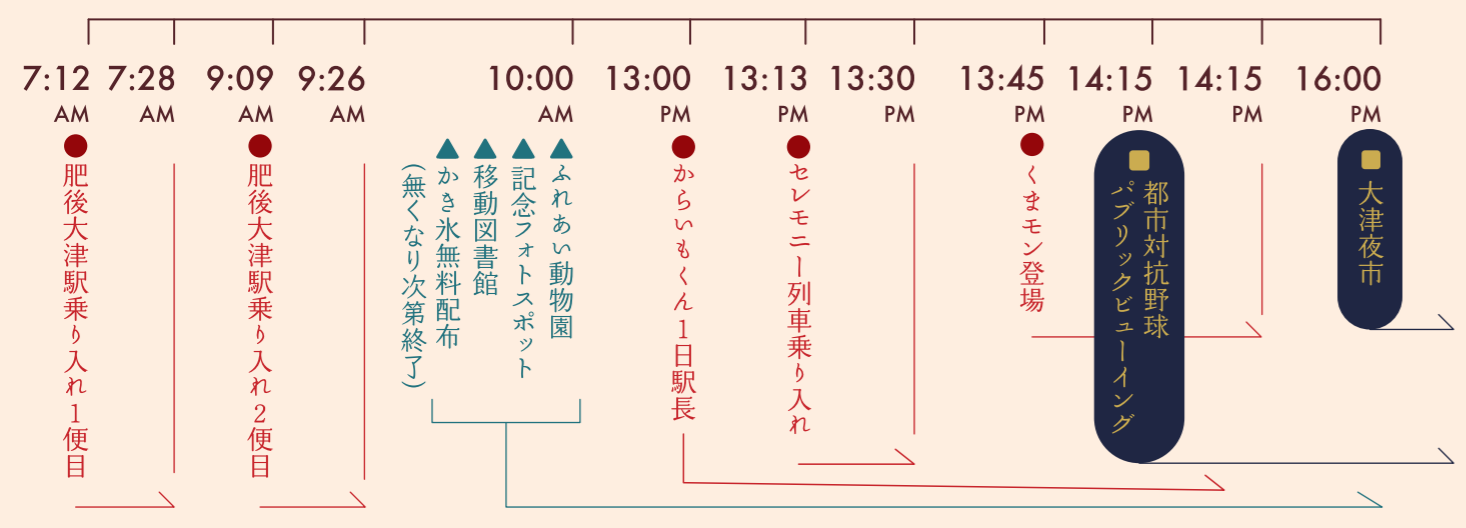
7:12 AM
7:28 AM
9:09 AM
9:26 AM
10:00 AM
13:00 PM
13:13 PM
13:30 PM
13:45 PM
14:15 PM
14:15 PM
16:00 PM

●肥後大津駅乗り入れ1便目

●肥後大津駅乗り入れ2便目

▲ふれあい動物園
▲記念フォトスポット
▲移動図書館
▲かき氷無料配布（無くなり次第終了）

●からいもくん1日駅長

●セレモニー列車乗り入れ

●くまモン登場

■都市対抗野球パブリックビューイング

■大津夜市